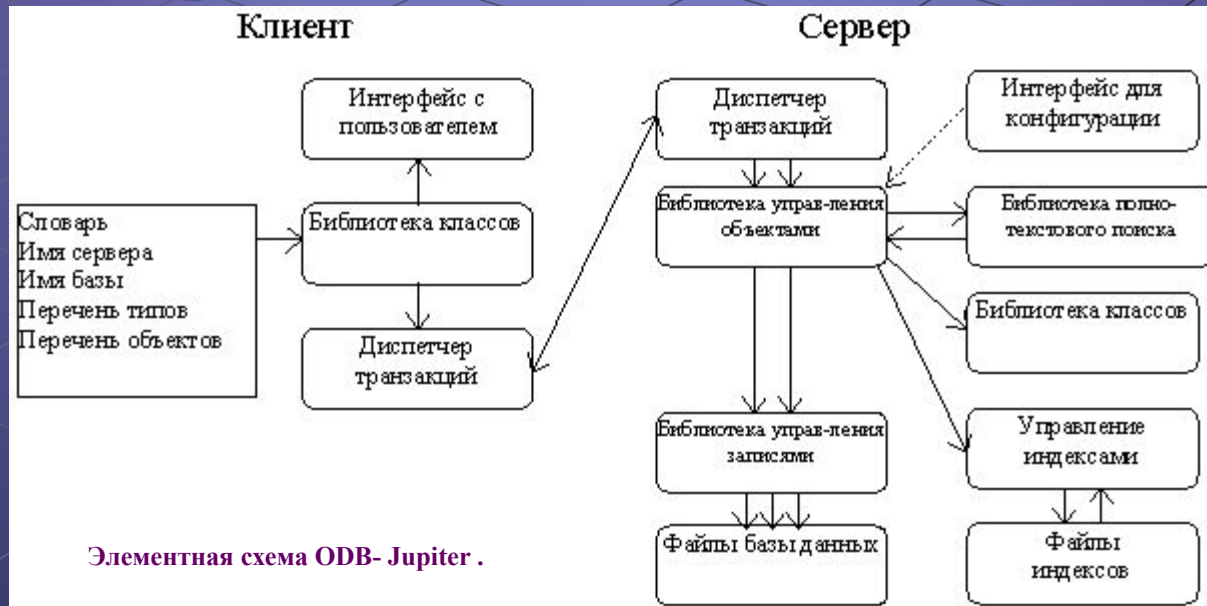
Клиент

Сервер

Интерфейс с пользователем

Словарь
Имя сервера
Имя базы
Перечень типов
Перечень объектов

Библиотека классов

Диспетчер транзакций

Диспетчер транзакций

Интерфейс для конфигурации

Библиотека управ-ления объектами

Библиотека полно-текстового поиска

Библиотека классов

Библиотека управ-ления записями

Управление индексами

Файлы базы данных

Файлы индексов

Элементная схема ODB- Jupiter .